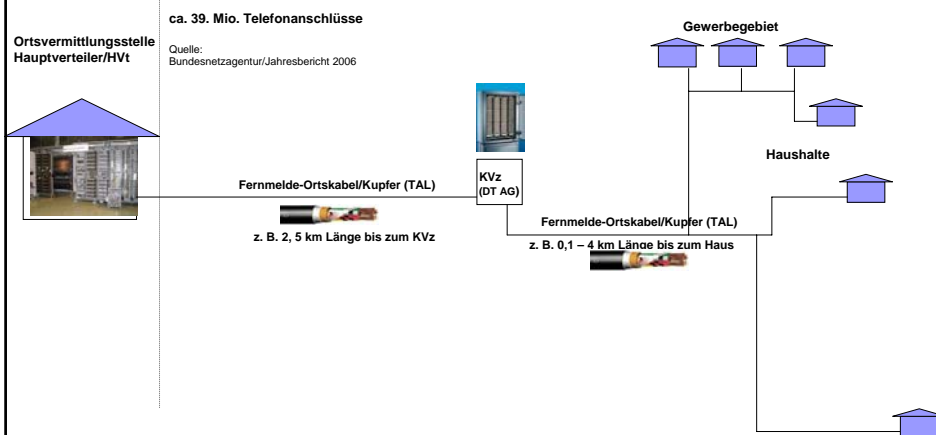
Ortsvermittlungsstelle Hauptverteiler/HVt

ca. 39. Mio. Telefonanschlüsse

Quelle: Bundesnetzagentur/Jahresbericht 2006

Gewerbegebiet

Haushalte

Fernmelde-Ortskabel/Kupfer (TAL)

z. B. 2, 5 km Länge bis zum KVz

KVz (DT AG)

Fernmelde-Ortskabel/Kupfer (TAL)

z. B. 0,1 – 4 km Länge bis zum Haus